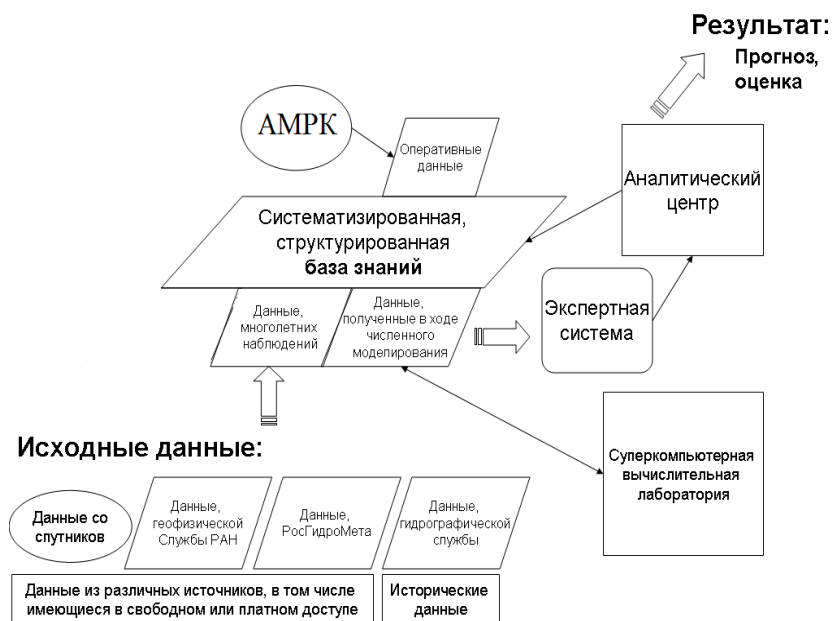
Результат:
Прогноз, оценка

АМРК

Оперативные данные

Аналитический центр

Систематизированная, структурированная база знаний

Данные, многолетних наблюдений

Данные, полученные в ходе численного моделирования

Экспертная система

Суперкомпьютерная вычислительная лаборатория

Исходные данные:

Данные со спутников

Данные, геофизической Службы РАН

Данные, РосГидроМета

Данные, гидрографической службы

Данные из различных источников, в том числе имеющиеся в свободном или платном доступе

Исторические данные